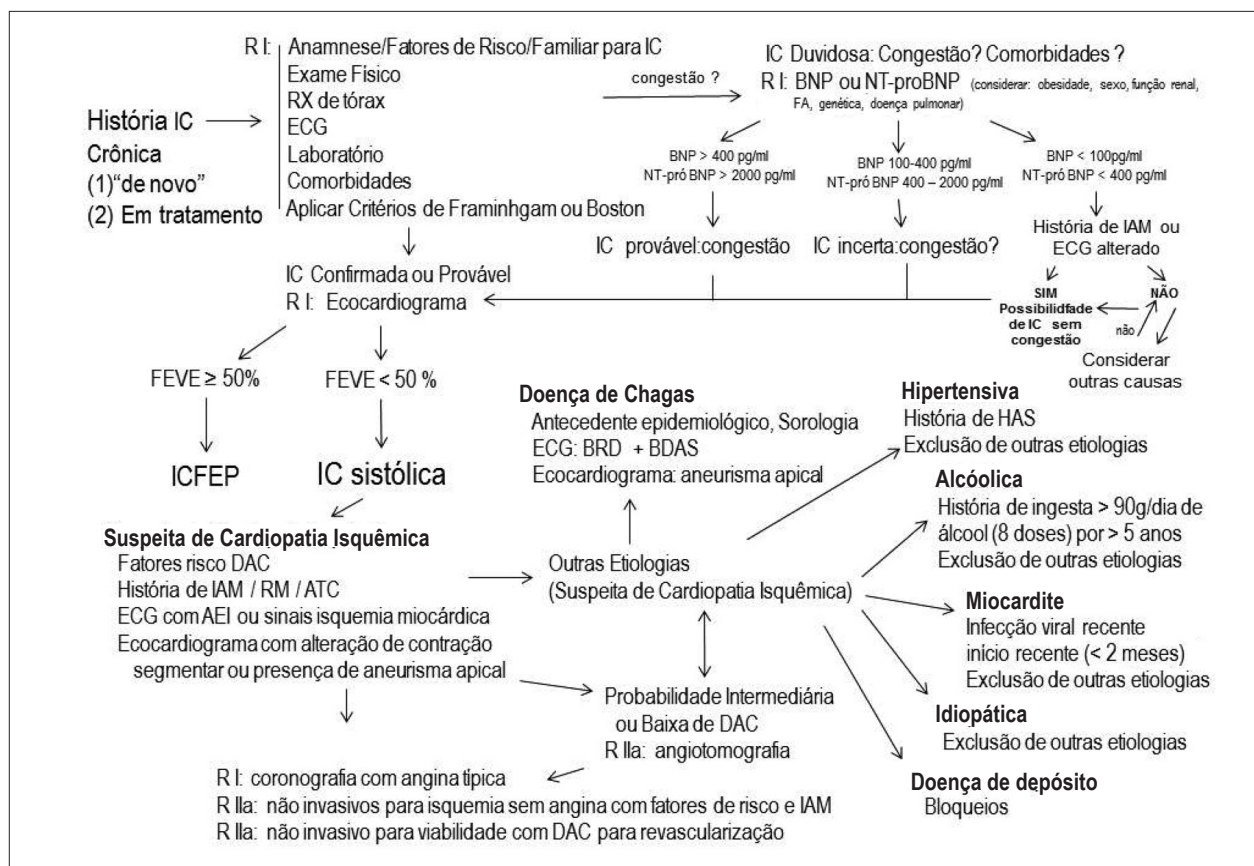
História IC
Crônica
(1)"de novo"
(2) Em tratamento

R I: Anamnese/Fatores de Risco/Familiar para IC
Exame Físico
RX de tórax
ECG
Laboratório
Comorbidades
Aplicar Critérios de Framinhgam ou Boston

congestão ?

IC Duvidosa: Congestão? Comorbidades ?
R I: BNP ou NT-proBNP (considerar: obesidade, sexo, função renal, FA, genética, doença pulmonar)

BNP > 400 pg/ml
NT-pró BNP > 2000 pg/ml

BNP 100-400 pg/ml
NT-pró BNP 400 – 2000 pg/ml

BNP < 100pg/ml
NT-pró BNP < 400 pg/ml

IC provável:congestão

IC incerta:congestão?

História de IAM ou ECG alterado

SIM
Possibilidade de IC sem congestão

NÃO

não

Considerar outras causas

IC Confirmada ou Provável
R I: Ecocardiograma

FEVE ≥ 50%

FEVE < 50 %

ICFEP

IC sistólica

Doença de Chagas
Antecedente epidemiológico, Sorologia
ECG: BRD + BDAS
Ecocardiograma: aneurisma apical

Hipertensiva
História de HAS
Exclusão de outras etiologias

Alcóolica
História de ingesta > 90g/dia de álcool (8 doses) por > 5 anos
Exclusão de outras etiologias

Suspeita de Cardiopatia Isquêmica
Fatores risco DAC
História de IAM / RM / ATC
ECG com AEI ou sinais isquemia miocárdica
Ecocardiograma com alteração de contração segmentar ou presença de aneurisma apical

Outras Etiologias
(Suspeita de Cardiopatia Isquêmica)

Miocardite
Infecção viral recente
início recente (< 2 meses)
Exclusão de outras etiologias

Probabilidade Intermediária ou Baixa de DAC
R IIa: angiotomografia

Idiopática
Exclusão de outras etiologias

Doença de depósito
Bloqueios

R I: coronografia com angina tipica
R IIa: não invasivos para isquemia sem angina com fatores de risco e IAM
R IIa: não invasivo para viabilidade com DAC para revascularização